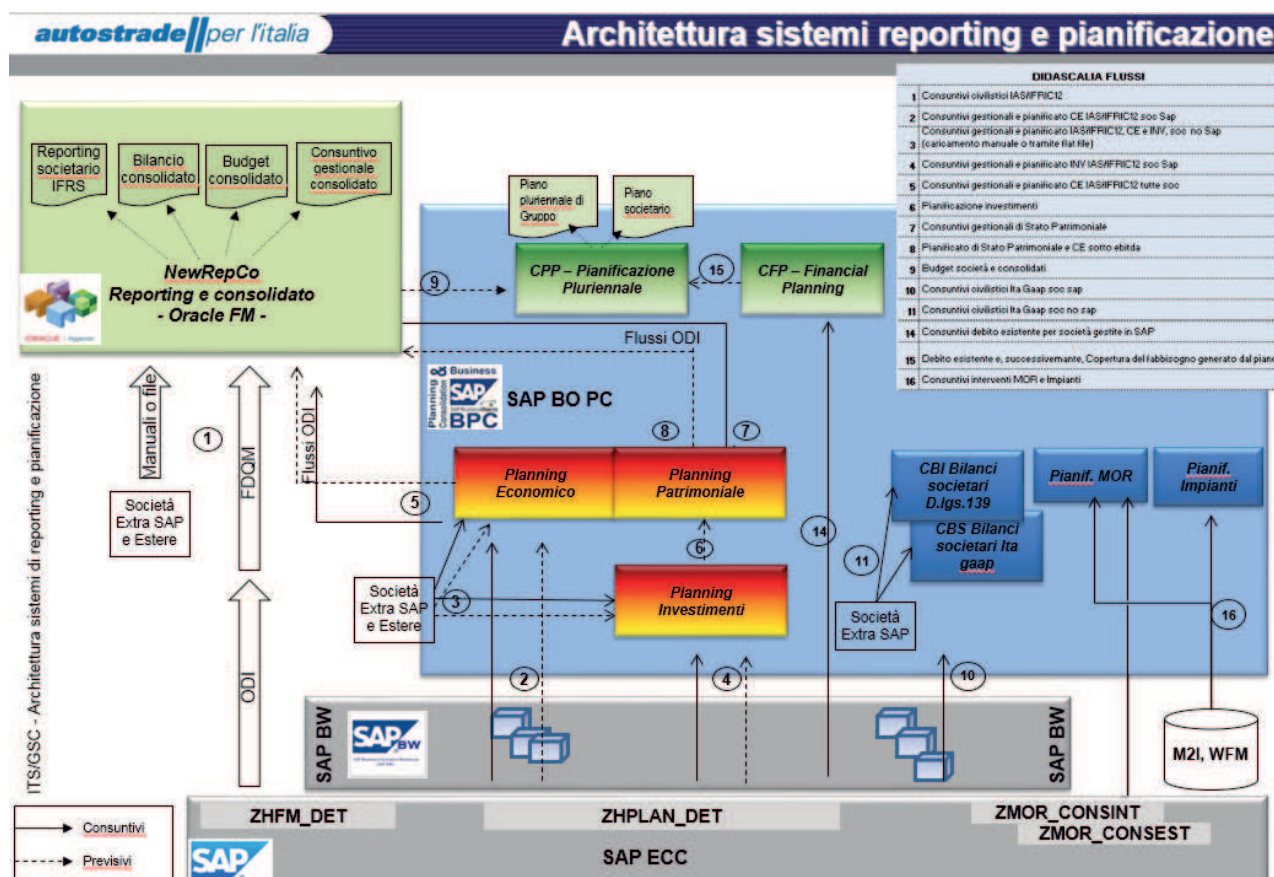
autostrade||per l'italia

Architettura sistemi reporting e pianificazione

DIDASCALIA FLUSSI

| | |
|---|---|
| 1 | Consuntivi civilistici IAS/IFRIC12 |
| 2 | Consuntivi gestionali e pianificato CE IAS/IFRIC12 soc Sap |
| 3 | Consuntivi gestionali e pianificato IAS/IFRIC12, CE e INV, soc no Sap (caricamento manuale o tramite flat file) |
| 4 | Consuntivi gestionali e pianificato INV IAS/IFRIC12 soc Sap |
| 5 | Consuntivi gestionali e pianificato CE IAS/IFRIC12 tutte soc |
| 6 | Pianificazione investimenti |
| 7 | Consuntivi gestionali di Stato Patrimoniale |
| 8 | Pianificato di Stato Patrimoniale e CE sotto ebitda |
| 9 | Budget società e consolidati |
| 10 | Consuntivi civilistici Ita Gaap soc sap |
| 11 | Consuntivi civilistici Ita Gaap soc no sap |
| 14 | Consuntivi debito esistente per società gestite in SAP |
| 15 | Debito esistente e, successivamente, Copertura del fabbisogno generato dal piano |
| 16 | Consuntivi interventi MOR e Impianti |

Reporting societario IFRS

Bilancio consolidato

Budget consolidato

Consuntivo gestionale consolidato

NewRepCo
Reporting e consolidato
- Oracle FM -

ORACLE | Hyperion

Piano pluriennale di Gruppo

Piano societario

CPP – Pianificazione Pluriennale

15

CFP – Financial Planning

9

Flussi ODI

Business Planning Consolidation SAP BPC

SAP BO PC

Manuali o file

1

FDQM

Flussi ODI

Società Extra SAP e Estere

8

7

Planning Economico

Planning Patrimoniale

5

6

14

CBI Bilanci societari D.lgs.139

Pianif. MOR

Pianif. Impianti

CBS Bilanci societari Ita gaap

11

Società Extra SAP e Estere

3

Planning Investimenti

Società Extra SAP

16

ITS/GSC - Architettura sistemi di reporting e pianificazione

ODI

2

4

10

SAP BW

SAP BW

SAP BW

M2I, WFM

ZHFM_DET

ZHPLAN_DET

ZMOR_CONSINT

ZMOR_CONSEST

Consuntivi

Previsivi

SAP

SAP ECC